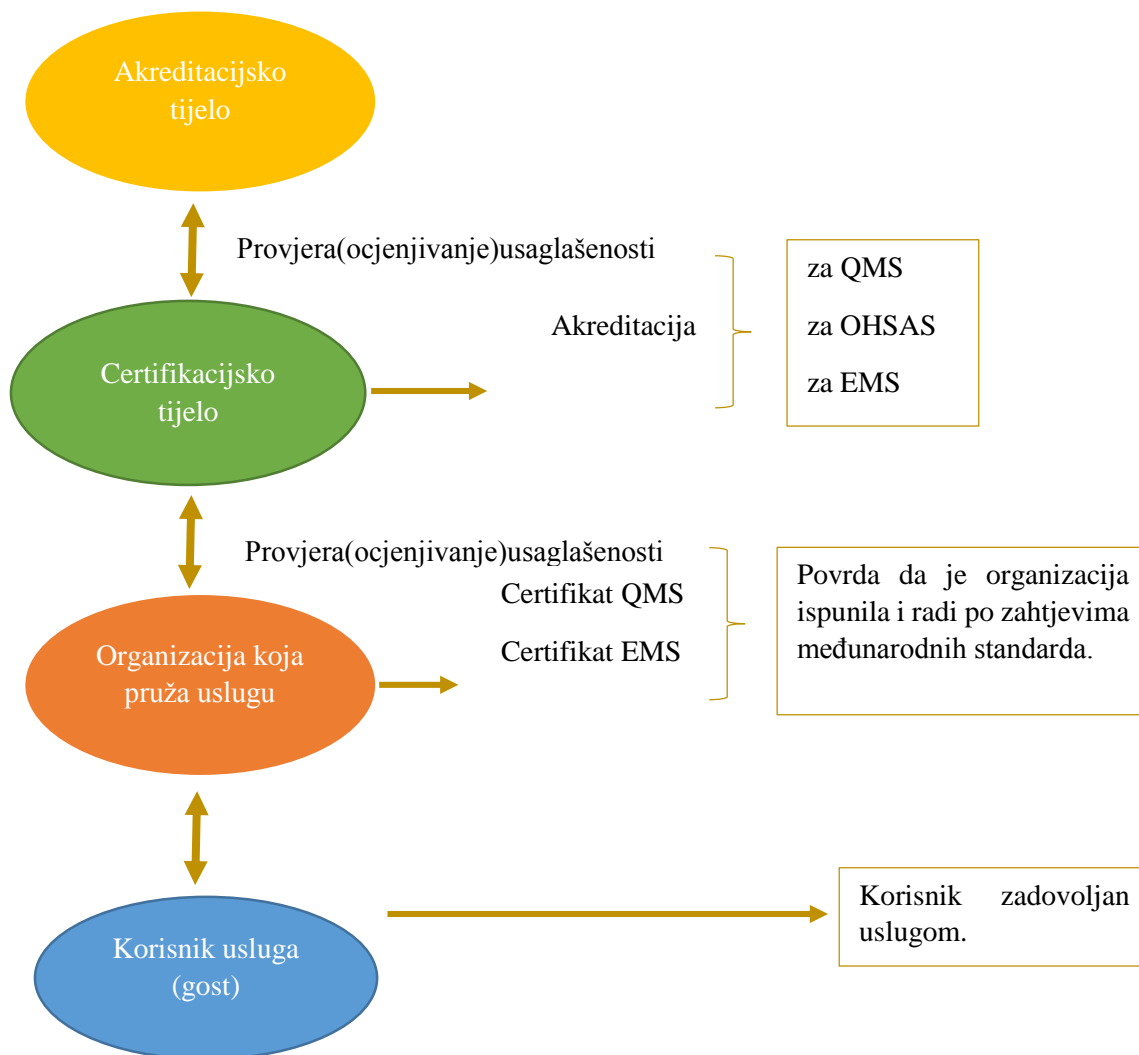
Akreditacijsko tijelo

Provjera(ocjenjivanje)usaglašenosti

Akreditacija

za QMS

za OHSAS

za EMS

Certifikacijsko tijelo

Provjera(ocjenjivanje)usaglašenosti

Certifikat QMS

Certifikat EMS

Povrda da je organizacija ispunila i radi po zahtjevima međunarodnih standarda.

Organizacija koja pruža uslugu

Korisnik zadovoljan uslugom.

Korisnik usluga (gost)